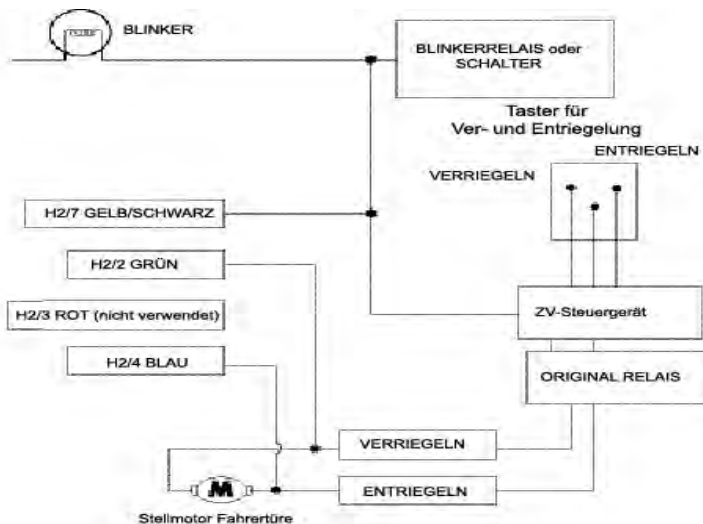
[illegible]

BLINKER

BLINKERRELAIS oder SCHALTER

Taster für Ver- und Entriegelung

ENTRIEGELN

VERRIEGELN

H2/7 GELB/SCHWARZ

H2/2 GRÜN

H2/3 ROT (nicht verwendet)

ZV-Steuergerät

H2/4 BLAU

ORIGINAL RELAIS

VERRIEGELN

M

ENTRIEGELN

Stellmotor Fahrertüre